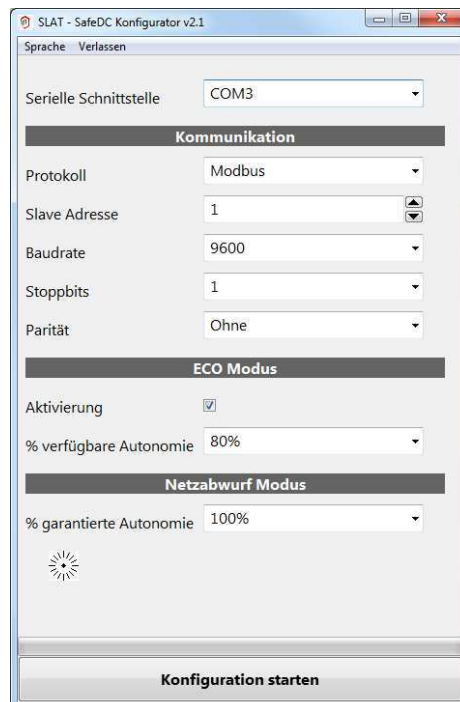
SLAT - SafeDC Konfigurator v2.1

Sprache Verlassen

Serielle Schnittstelle COM3

Kommunikation

Protokoll Modbus

Slave Adresse 1

Baudrate 9600

Stoppbits 1

Parität Ohne

ECO Modus

Aktivierung ☑

% verfügbare Autonomie 80%

Netzabwurf Modus

% garantierte Autonomie 100%

Konfiguration starten